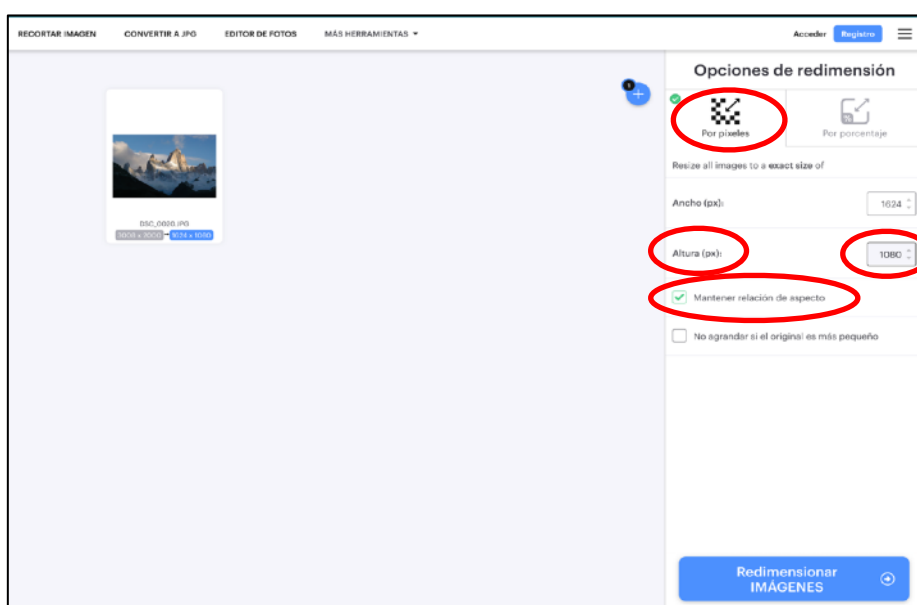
RECORTAR IMAGEN CONVERTIR A JPG EDITOR DE FOTOS MÁS HERRAMIENTAS ▾

Acceder Registro

1

DSC_0020.JPG
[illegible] 1624 x 1080

Opciones de redimensión

Por píxeles

Por porcentaje

Resize all images to a exact size of

Ancho (px): 1624

Altura (px): 1080

Mantener relación de aspecto

No agrandar si el original es más pequeño

Redimensionar IMÁGENES